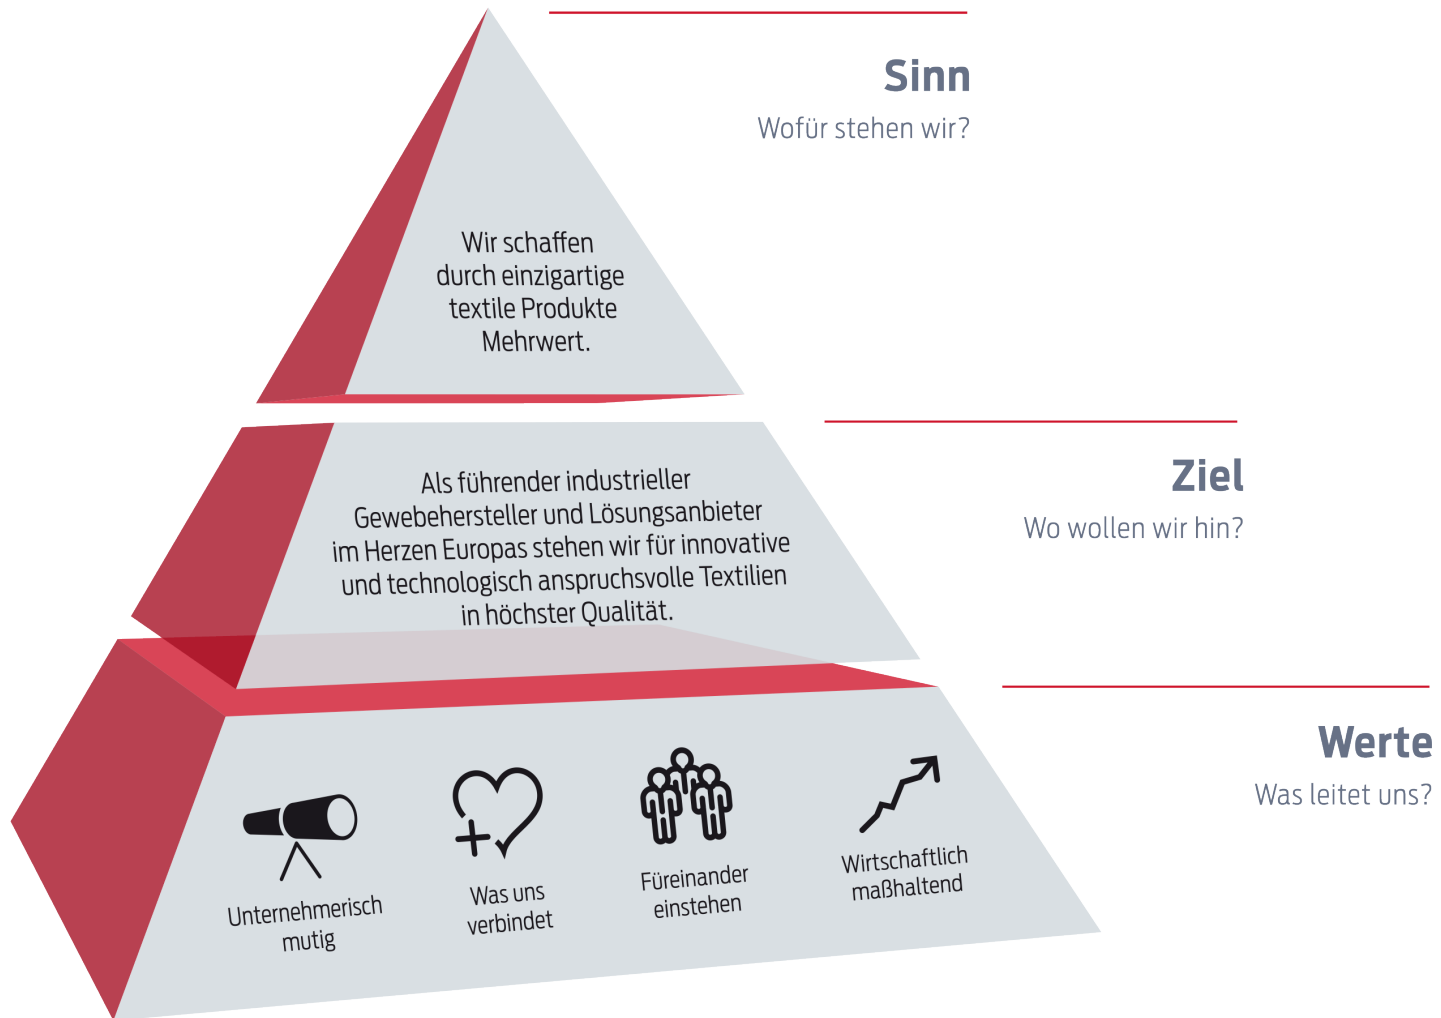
Sinn
Wofür stehen wir?

Wir schaffen durch einzigartige textile Produkte Mehrwert.

Ziel
Wo wollen wir hin?

Als führender industrieller Gewebehersteller und Lösungsanbieter im Herzen Europas stehen wir für innovative und technologisch anspruchsvolle Textilien in höchster Qualität.

Werte
Was leitet uns?

Unternehmerisch mutig

Was uns verbindet

Füreinander einstehen

Wirtschaftlich maßhaltend